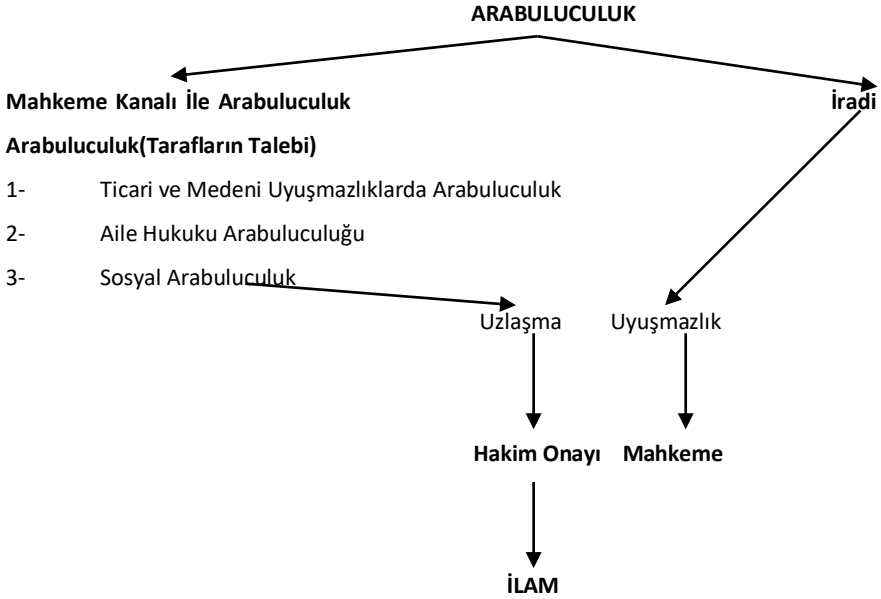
ARABULUCULUK

Mahkeme Kanalı İle Arabuluculuk

İradi

Arabuluculuk(Tarafların Talebi)

1- Ticari ve Medeni Uyuşmazlıklarda Arabuluculuk

2- Aile Hukuku Arabuluculuğu

3- Sosyal Arabuluculuk

Uzlaşma

Uyuşmazlık

Hakim Onayı

Mahkeme

İLAM